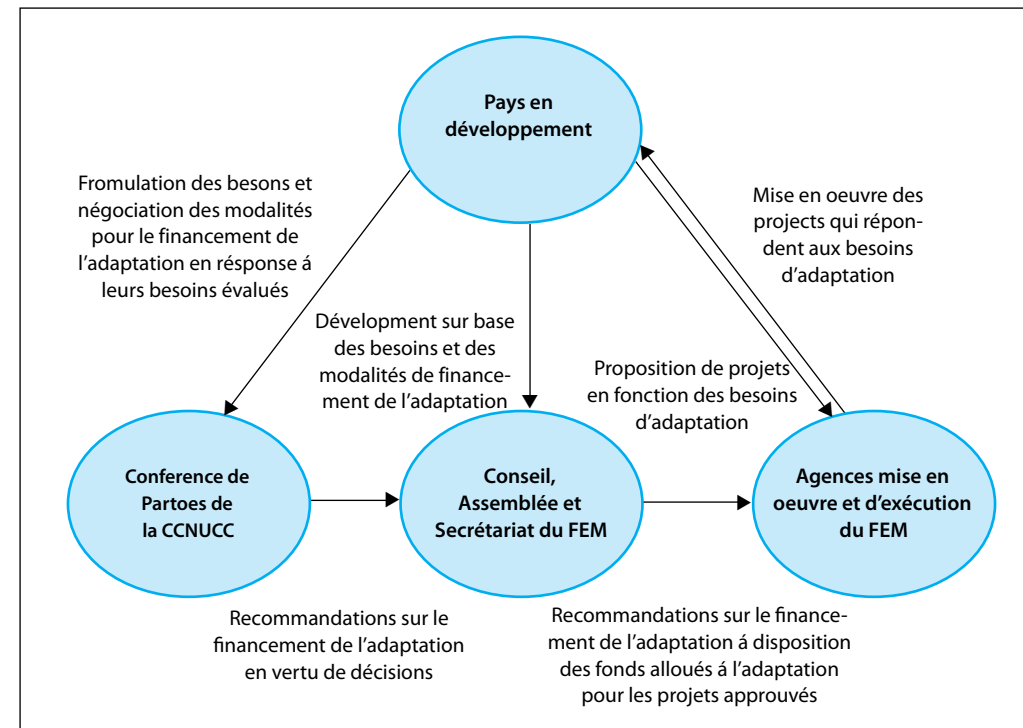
Pays en développement

Fromulation des besons et négociation des modalités pour le financement de l'adaptation en résponse á leurs besoins évalués

Dévelopment sur base des besoins et des modalités de financement de l'adaptation

Mise en oeuvre des projects qui répondent aux besoins d'adaptation

Proposition de projets en fonction des besoins d'adaptation

Conference de Partoes de la CCNUCC

Conseil, Assemblée et Secrétariat du FEM

Agences mise en oeuvre et d'exécution du FEM

Recommandations sur le financement de l'adaptation en vertu de décisions

Recommandations sur le financement de l'adaptation á disposition des fonds alloués á l'adaptation pour les projets approuvés